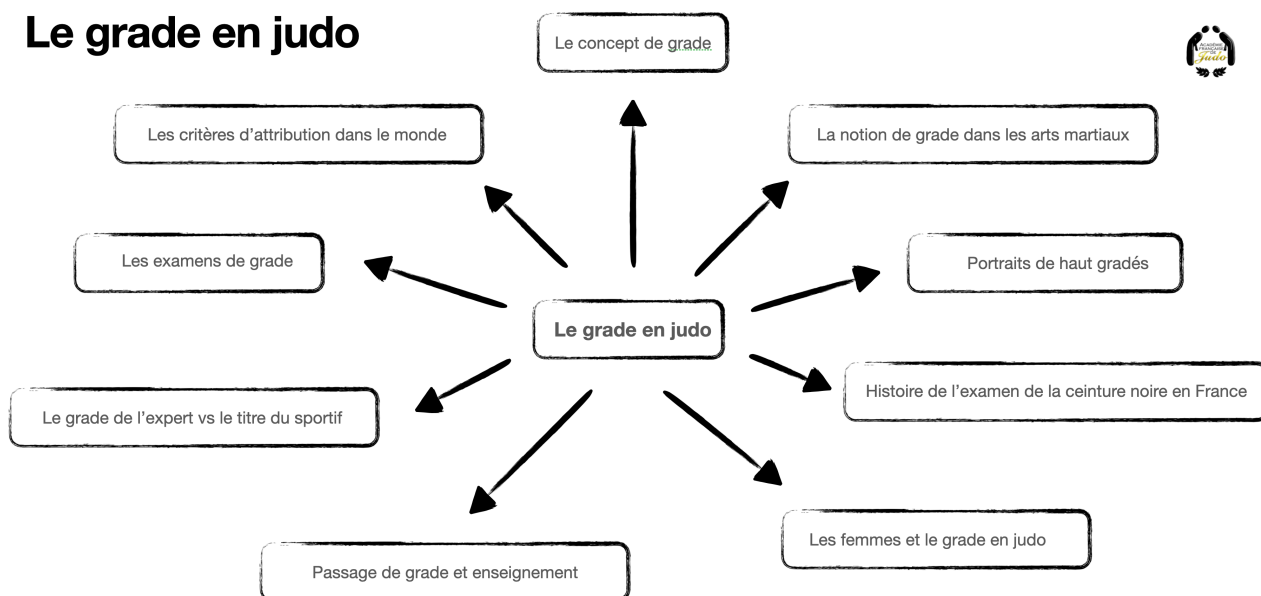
Le grade en judo

Le concept de grade

ACADÉMIE FRANÇAISE DE Judo

Les critères d'attribution dans le monde

La notion de grade dans les arts martiaux

Les examens de grade

Portraits de haut gradés

Le grade en judo

Histoire de l'examen de la ceinture noire en France

Le grade de l'expert vs le titre du sportif

Les femmes et le grade en judo

Passage de grade et enseignement